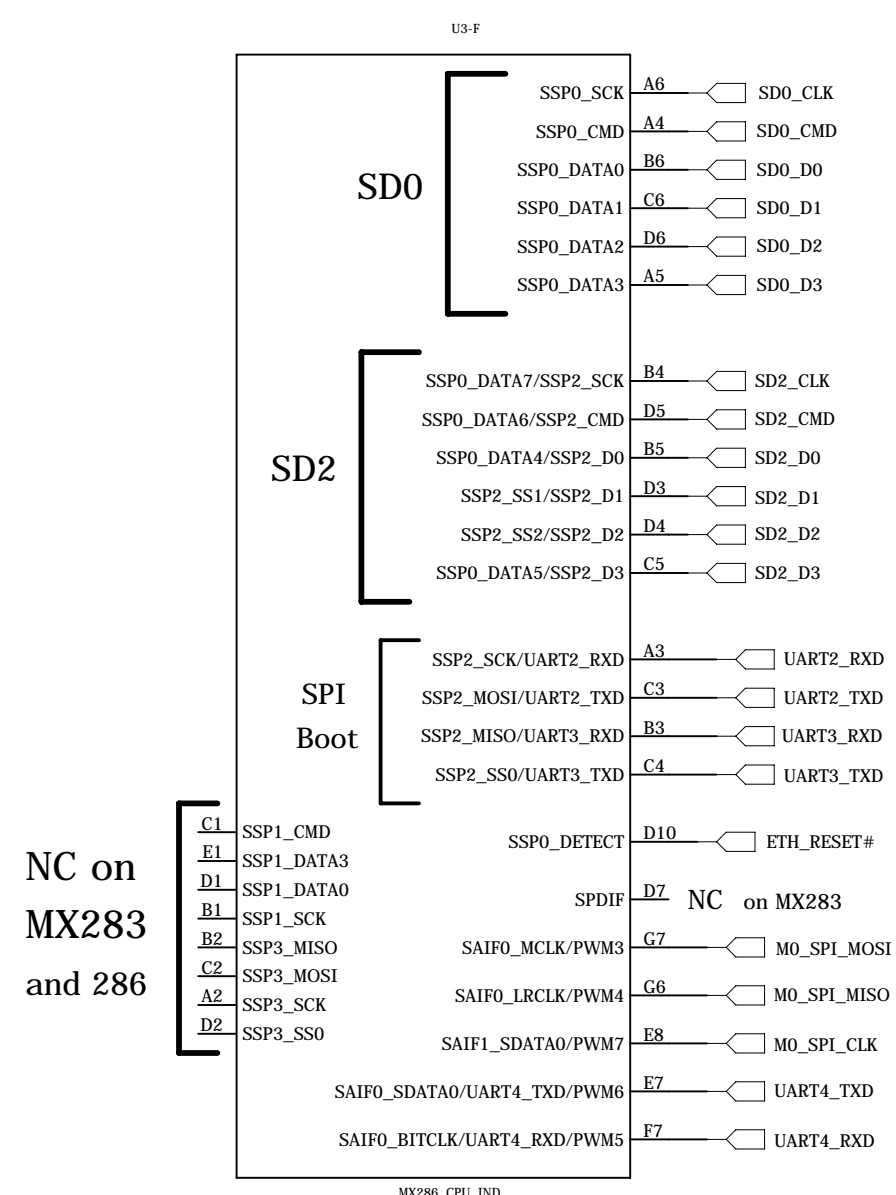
U3-F

SD0

SSP0_SCK A6 SD0_CLK
SSP0_CMD A4 SD0_CMD
SSP0_DATA0 B6 SD0_D0
SSP0_DATA1 C6 SD0_D1
SSP0_DATA2 D6 SD0_D2
SSP0_DATA3 A5 SD0_D3

SD2

SSP0_DATA7/SSP2_SCK B4 SD2_CLK
SSP0_DATA6/SSP2_CMD D5 SD2_CMD
SSP0_DATA4/SSP2_D0 B5 SD2_D0
SSP2_SS1/SSP2_D1 D3 SD2_D1
SSP2_SS2/SSP2_D2 D4 SD2_D2
SSP0_DATA5/SSP2_D3 C5 SD2_D3

SPI Boot

SSP2_SCK/UART2_RXD A3 UART2_RXD
SSP2_MOSI/UART2_TXD C3 UART2_TXD
SSP2_MISO/UART3_RXD B3 UART3_RXD
SSP2_SS0/UART3_TXD C4 UART3_TXD

NC on MX283 and 286

C1 SSP1_CMD
E1 SSP1_DATA3
D1 SSP1_DATA0
B1 SSP1_SCK
B2 SSP3_MISO
C2 SSP3_MOSI
A2 SSP3_SCK
D2 SSP3_SS0

SSP0_DETECT D10 ETH_RESET#
SPDIF D7 NC on MX283
SAIF0_MCLK/PWM3 G7 M0_SPI_MOSI
SAIF0_LRCLK/PWM4 G6 M0_SPI_MISO
SAIF1_SDATA0/PWM7 E8 M0_SPI_CLK
SAIF0_SDATA0/UART4_TXD/PWM6 E7 UART4_TXD
SAIF0_BITCLK/UART4_RXD/PWM5 F7 UART4_RXD

MX286_CPU_IND